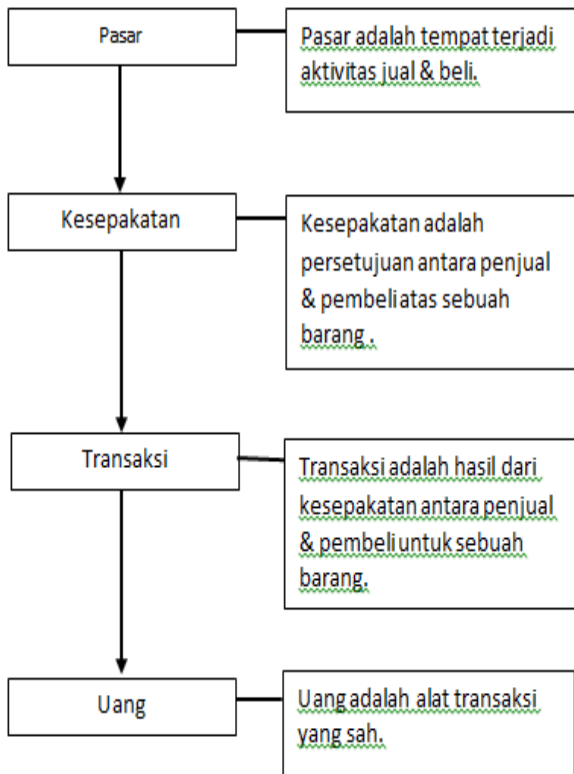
Pasar

Pasar adalah tempat terjadi aktivitas jual & beli.

Kesepakatan

Kesepakatan adalah persetujuan antara penjual & pembeli atas sebuah barang .

Transaksi

Transaksi adalah hasil dari kesepakatan antara penjual & pembeli untuk sebuah barang.

Uang

Uang adalah alat transaksi yang sah.